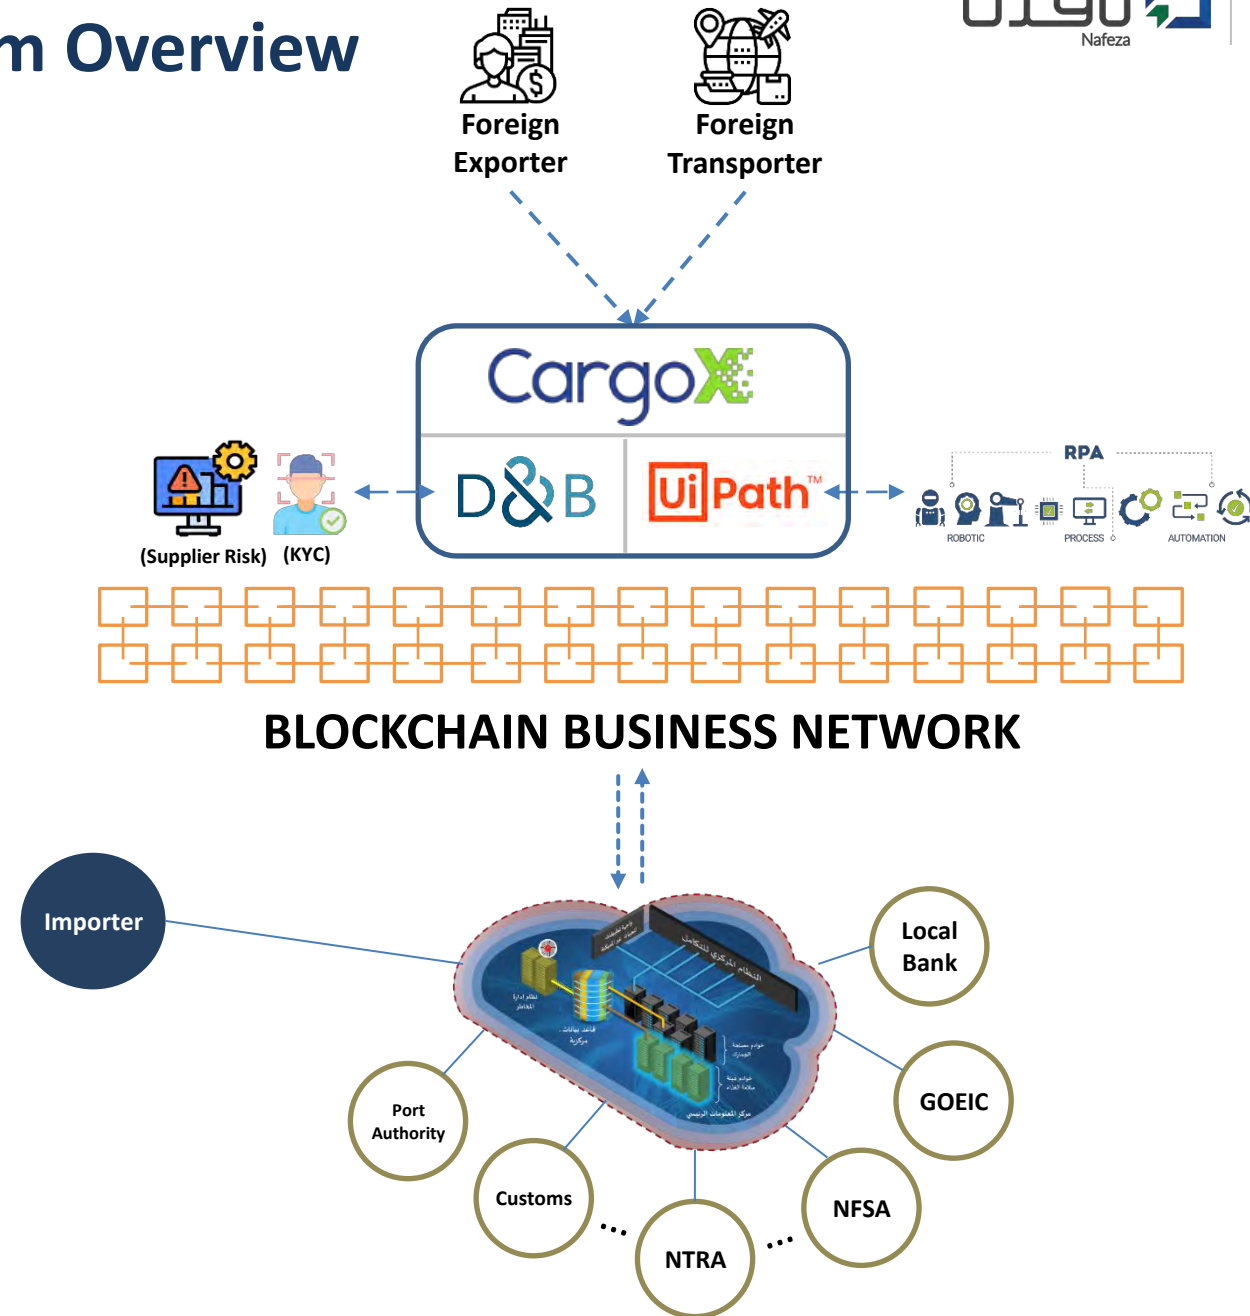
m Overview

Nafeza

Foreign Exporter

Foreign Transporter

CargoX

D&B

UiPath™

(Supplier Risk) (KYC)

RPA

ROBOTIC PROCESS AUTOMATION

BLOCKCHAIN BUSINESS NETWORK

Importer

Local Bank

GOEIC

NFSA

NTRA

Customs

Port Authority

...

...

النظام المركزي للتكامل

مركز المعلومات الرئيسي

قواعد بيانات مركزية

نظام إدارة المخاطر

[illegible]